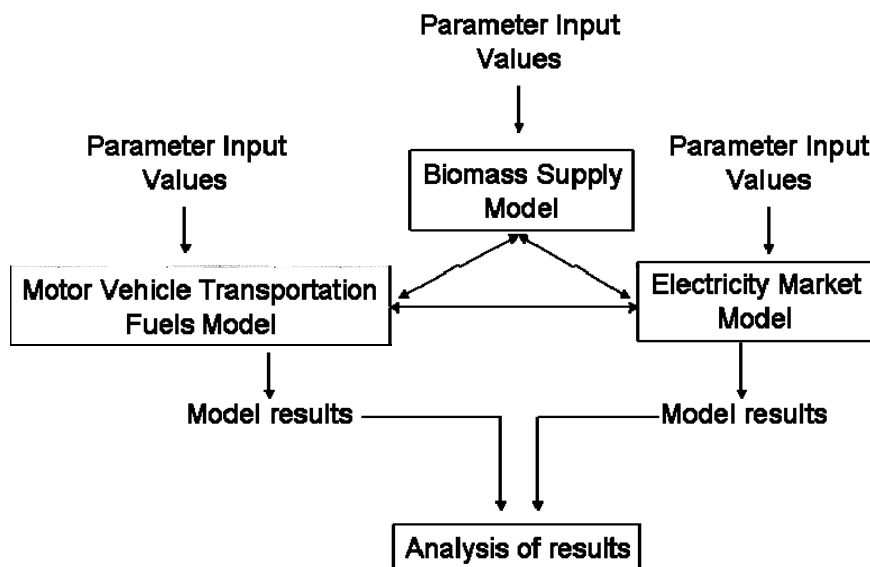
Parameter Input Values

Parameter Input Values

Biomass Supply Model

Parameter Input Values

Motor Vehicle Transportation Fuels Model

Electricity Market Model

Model results

Model results

Analysis of results